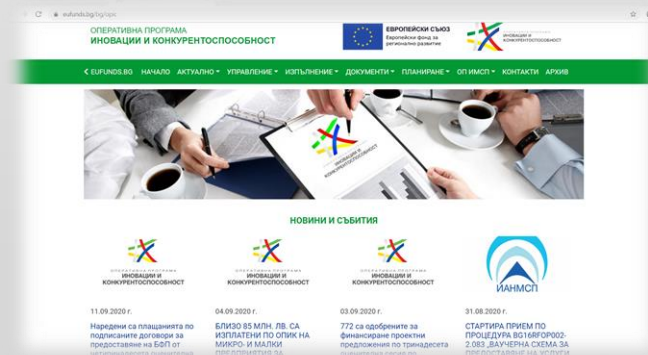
eufunds.bg/bg/opic

ОПЕРАТИВНА ПРОГРАМА
ИНОВАЦИИ И КОНКУРЕНТОСПОСОБНОСТ

ЕВРОПЕЙСКИ СЪЮЗ
Европейски фонд за регионално развитие

ОПЕРАТИВНА ПРОГРАМА ИНОВАЦИИ И КОНКУРЕНТОСПОСОБНОСТ

< EUFUNDS.BG НАЧАЛО АКТУАЛНО ▾ УПРАВЛЕНИЕ ▾ ИЗПЪЛНЕНИЕ ▾ ДОКУМЕНТИ ▾ ПЛАНИРАНЕ ▾ ОП ИМСП ▾ КОНТАКТИ АРХИВ

ОПЕРАТИВНА ПРОГРАМА ИНОВАЦИИ И КОНКУРЕНТОСПОСОБНОСТ

НОВИНИ И СЪБИТИЯ

ОПЕРАТИВНА ПРОГРАМА ИНОВАЦИИ И КОНКУРЕНТОСПОСОБНОСТ

ОПЕРАТИВНА ПРОГРАМА ИНОВАЦИИ И КОНКУРЕНТОСПОСОБНОСТ

ОПЕРАТИВНА ПРОГРАМА ИНОВАЦИИ И КОНКУРЕНТОСПОСОБНОСТ

ИАНМСП

11.09.2020 г.
Наредени са плащанията по подписаните договори за предоставяне на БФП от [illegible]

04.09.2020 г.
БЛИЗО 85 МЛН. ЛВ. СА ИЗПЛАТЕНИ ПО ОПИК НА МИКРО- И МАЛКИ ПРЕДПРИЯТИЯ ЗА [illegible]

03.09.2020 г.
772 са одобрените за финансиране проектни предложения по тринадесета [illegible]

31.08.2020 г.
СТАРТИРА ПРИЕМ ПО ПРОЦЕДУРА BG16RFOP002-2.083 „ВАУЧЕРНА СХЕМА ЗА ПРЕДОСТАВЯНЕ НА УСЛУГИ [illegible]